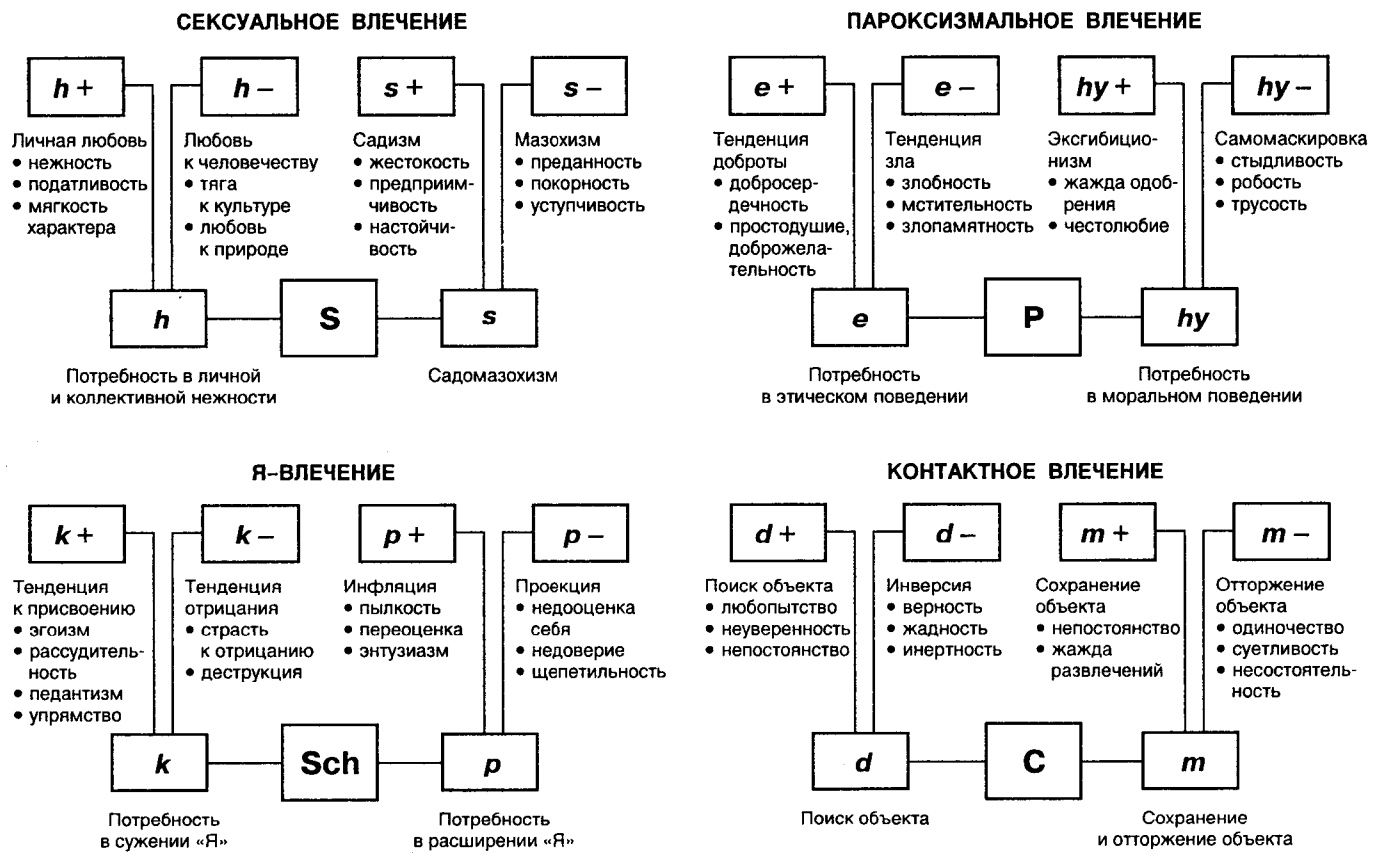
СЕКСУАЛЬНОЕ ВЛЕЧЕНИЕ

h +

Личная любовь
• нежность
• податливость
• мягкость характера

h –

Любовь к человечеству
• тяга к культуре
• любовь к природе

s +

Садизм
• жестокость
• предприимчивость
• настойчивость

s –

Мазохизм
• преданность
• покорность
• уступчивость

h

S

s

Потребность в личной и коллективной нежности

Садомазохизм

ПАРОКСИЗМАЛЬНОЕ ВЛЕЧЕНИЕ

e +

Тенденция доброты
• добросердечность
• простодушие, доброжелательность

e –

Тенденция зла
• злобность
• мстительность
• злопамятность

hy +

Эксгибиционизм
• жажда одобрения
• честолюбие

hy –

Самомаскировка
• стыдливость
• робость
• трусость

e

P

hy

Потребность в этическом поведении

Потребность в моральном поведении

Я–ВЛЕЧЕНИЕ

k +

Тенденция к присвоению
• эгоизм
• рассудительность
• педантизм
• упрямство

k –

Тенденция отрицания
• страсть к отрицанию
• деструкция

p +

Инфляция
• пылкость
• переоценка
• энтузиазм

p –

Проекция
• недооценка себя
• недоверие
• щепетильность

k

Sch

p

Потребность в сужении «Я»

Потребность в расширении «Я»

КОНТАКТНОЕ ВЛЕЧЕНИЕ

d +

Поиск объекта
• любопытство
• неуверенность
• непостоянство

d –

Инверсия
• верность
• жадность
• инертность

m +

Сохранение объекта
• непостоянство
• жажда развлечений

m –

Отторжение объекта
• одиночество
• суетливость
• несостоятельность

d

C

m

Поиск объекта

Сохранение и отторжение объекта